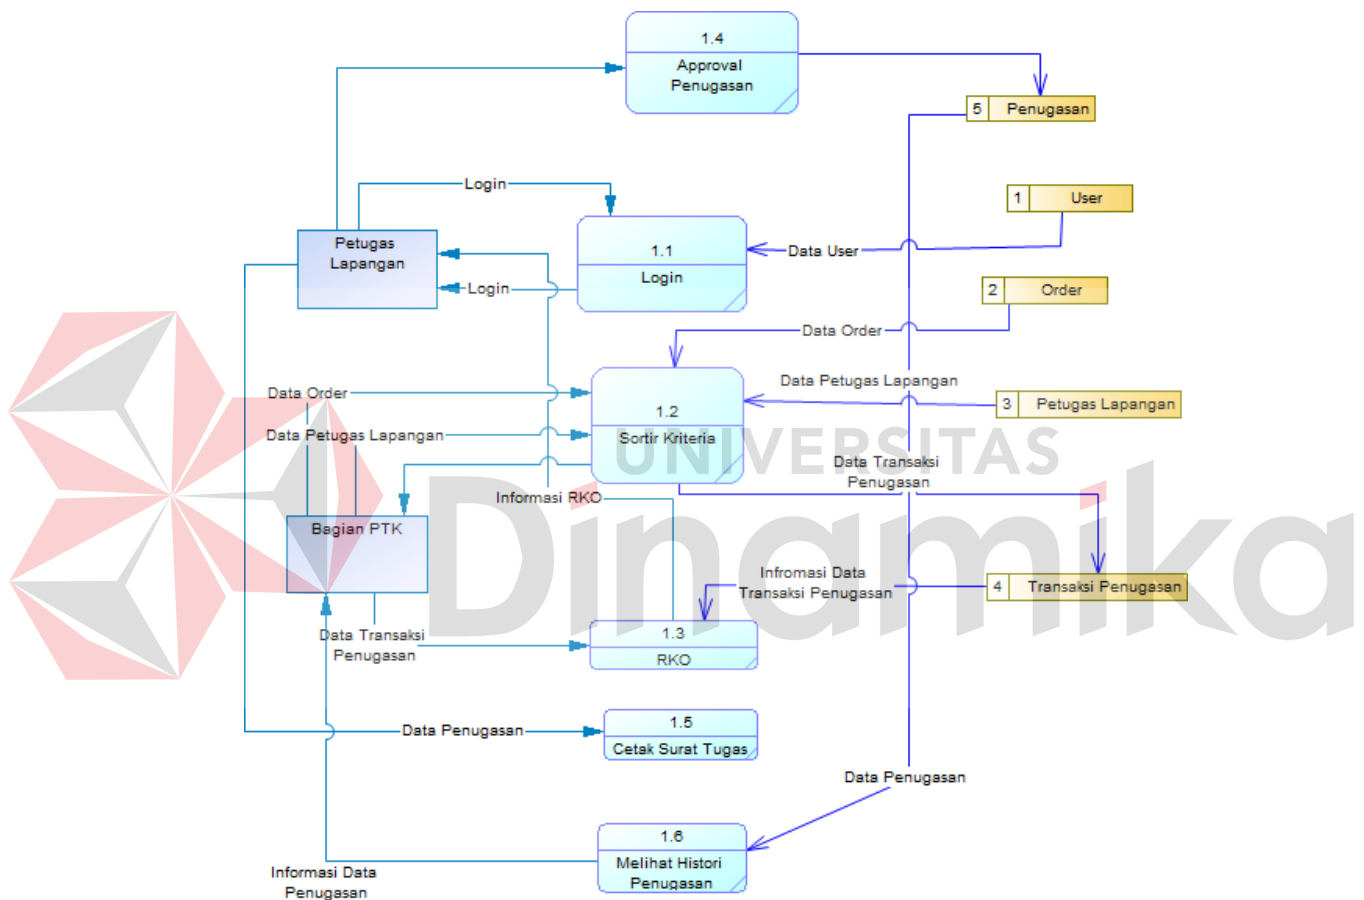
1.4
Approval Penugasan

5 Penugasan

Login

1 User

Petugas Lapangan

1.1
Login

Data User

Login

2 Order

Data Order

Data Petugas Lapangan

Data Order

3 Petugas Lapangan

1.2
Sortir Kriteria

Data Petugas Lapangan

Data Transaksi Penugasan

UNIVERSITAS Dinamika

Informasi RKO

Bagian PTK

Infromasi Data Transaksi Penugasan

4 Transaksi Penugasan

Data Transaksi Penugasan

1.3
RKO

Data Penugasan

1.5
Cetak Surat Tugas

Data Penugasan

1.6
Melihat Histori Penugasan

Informasi Data Penugasan